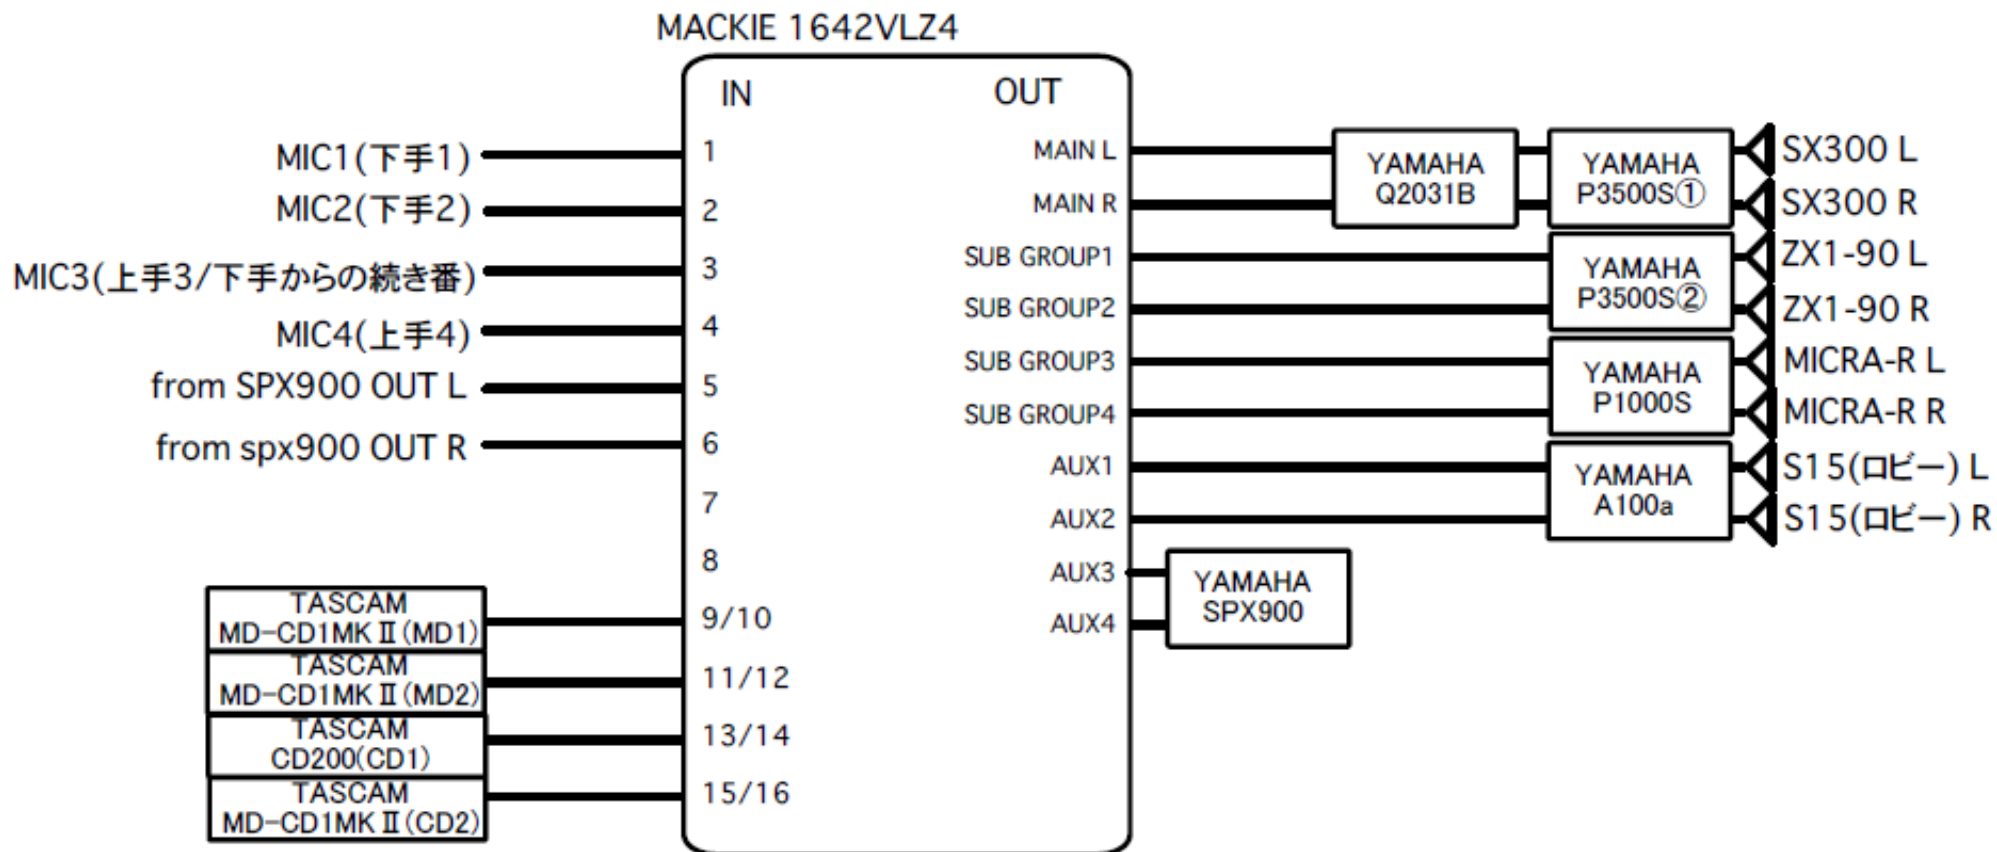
MACKIE 1642VLZ4

IN

OUT

MIC1(下手1)
MIC2(下手2)
MIC3(上手3/下手からの続き番)
MIC4(上手4)
from SPX900 OUT L
from spx900 OUT R

TASCAM MD-CD1MK II (MD1)
TASCAM MD-CD1MK II (MD2)
TASCAM CD200(CD1)
TASCAM MD-CD1MK II (CD2)

1
2
3
4
5
6
7
8
9/10
11/12
13/14
15/16

MAIN L
MAIN R
SUB GROUP1
SUB GROUP2
SUB GROUP3
SUB GROUP4
AUX1
AUX2
AUX3
AUX4

YAMAHA Q2031B
YAMAHA P3500S①
YAMAHA P3500S②
YAMAHA P1000S
YAMAHA A100a
YAMAHA SPX900

SX300 L
SX300 R
ZX1-90 L
ZX1-90 R
MICRA-R L
MICRA-R R
S15(ロビー) L
S15(ロビー) R